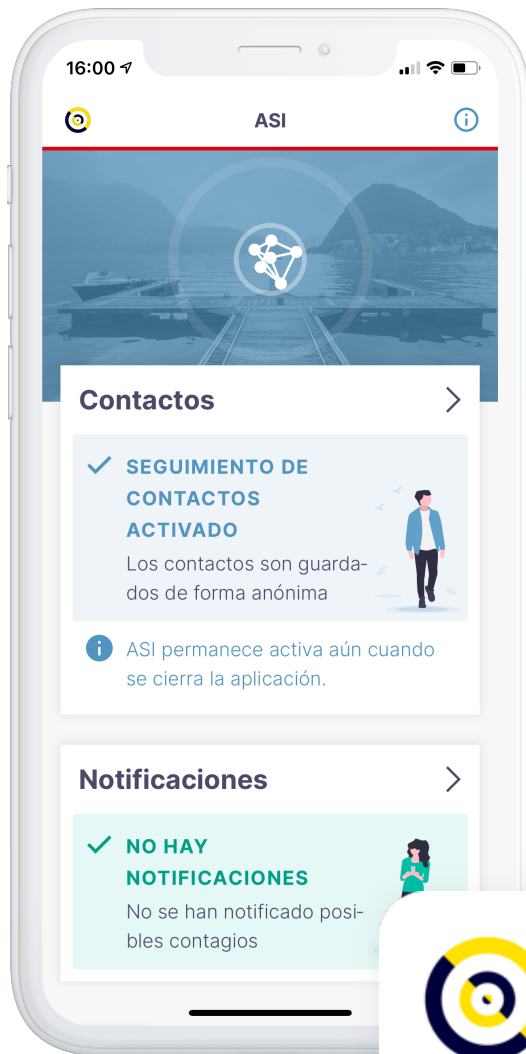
16:00

ASI

Contactos

SEGUIMIENTO DE CONTACTOS ACTIVADO

Los contactos son guardados de forma anónima

ASI permanece activa aún cuando se cierra la aplicación.

Notificaciones

NO HAY NOTIFICACIONES

No se han notificado posibles contagios